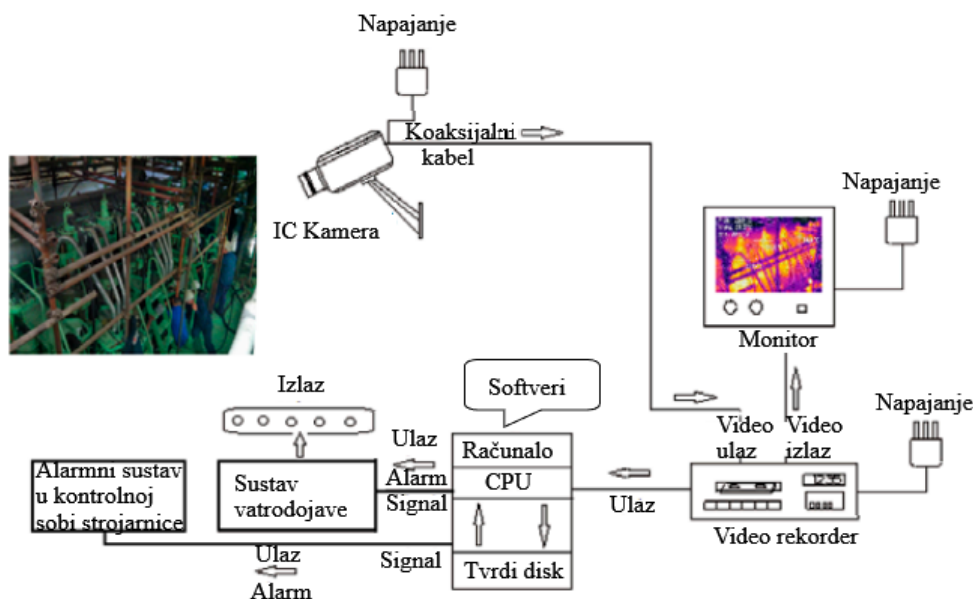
Napajanje

Koaksijalni kabel

IC Kamera

Napajanje

Monitor

Softveri

Izlaz

Ulaz

Alarm

Signal

Računalo

CPU

Tvrdi disk

Video ulaz

Video izlaz

Napajanje

Alarmni sustav u kontrolnoj sobi strojarnice

Sustav vatrodojave

Ulaz

Signal

Ulaz

Alarm

Video rekorder